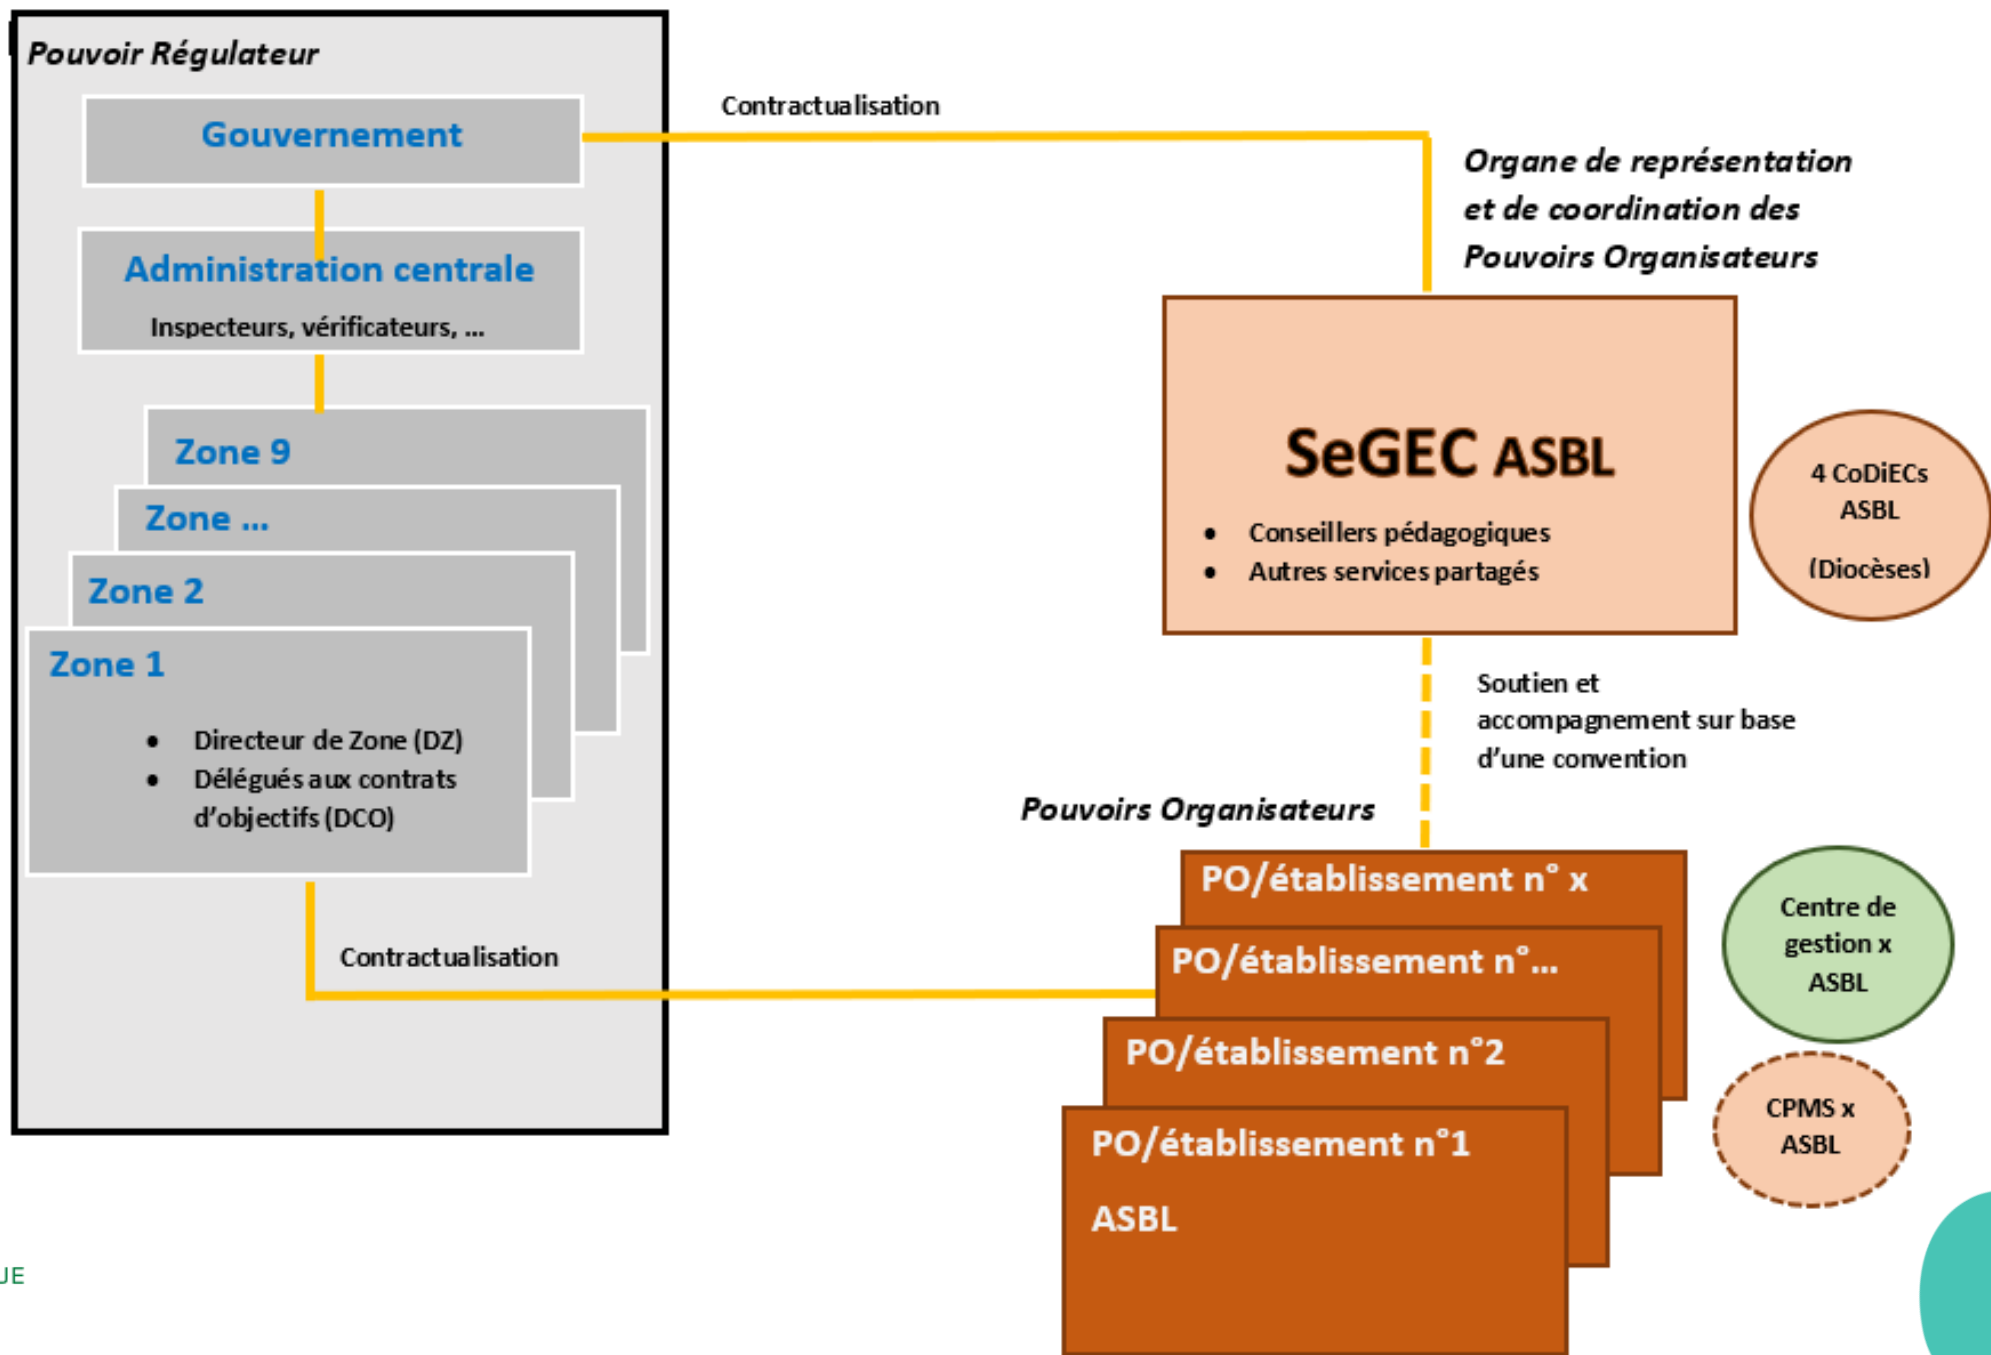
Pouvoir Régulateur

Gouvernement

Administration centrale

Inspecteurs, vérificateurs, ...

Zone 9

Zone ...

Zone 2

Zone 1

- Directeur de Zone (DZ)
- Délégués aux contrats d'objectifs (DCO)

Contractualisation

Contractualisation

Organe de représentation et de coordination des Pouvoirs Organisateurs

SeGEC ASBL

- Conseillers pédagogiques
- Autres services partagés

4 CoDiECs ASBL

(Diocèses)

Soutien et accompagnement sur base d'une convention

Pouvoirs Organisateurs

PO/établissement n° x

PO/établissement n°...

PO/établissement n°2

PO/établissement n°1

ASBL

Centre de gestion x ASBL

CPMS x ASBL

UE